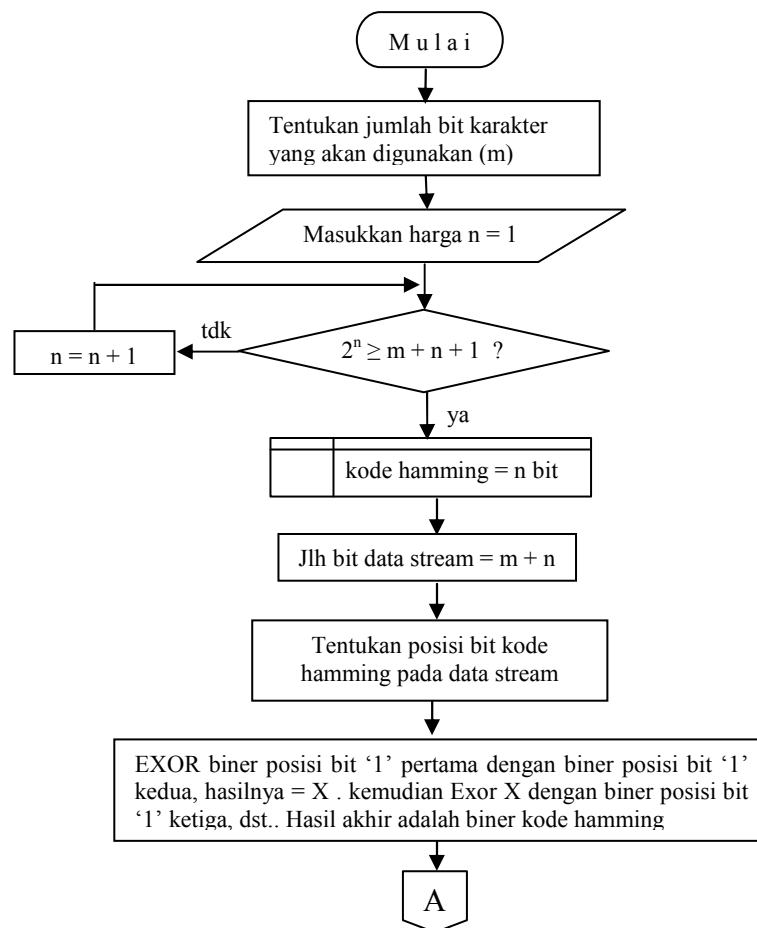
M u l a i

Tentukan jumlah bit karakter yang akan digunakan (m)

Masukkan harga n = 1

$2^n \geq m + n + 1$ ?

tdk

n = n + 1

ya

kode hamming = n bit

Jlh bit data stream = m + n

Tentukan posisi bit kode hamming pada data stream

EXOR biner posisi bit ‘1’ pertama dengan biner posisi bit ‘1’ kedua, hasilnya = X . kemudian Exor X dengan biner posisi bit ‘1’ ketiga, dst.. Hasil akhir adalah biner kode hamming

A